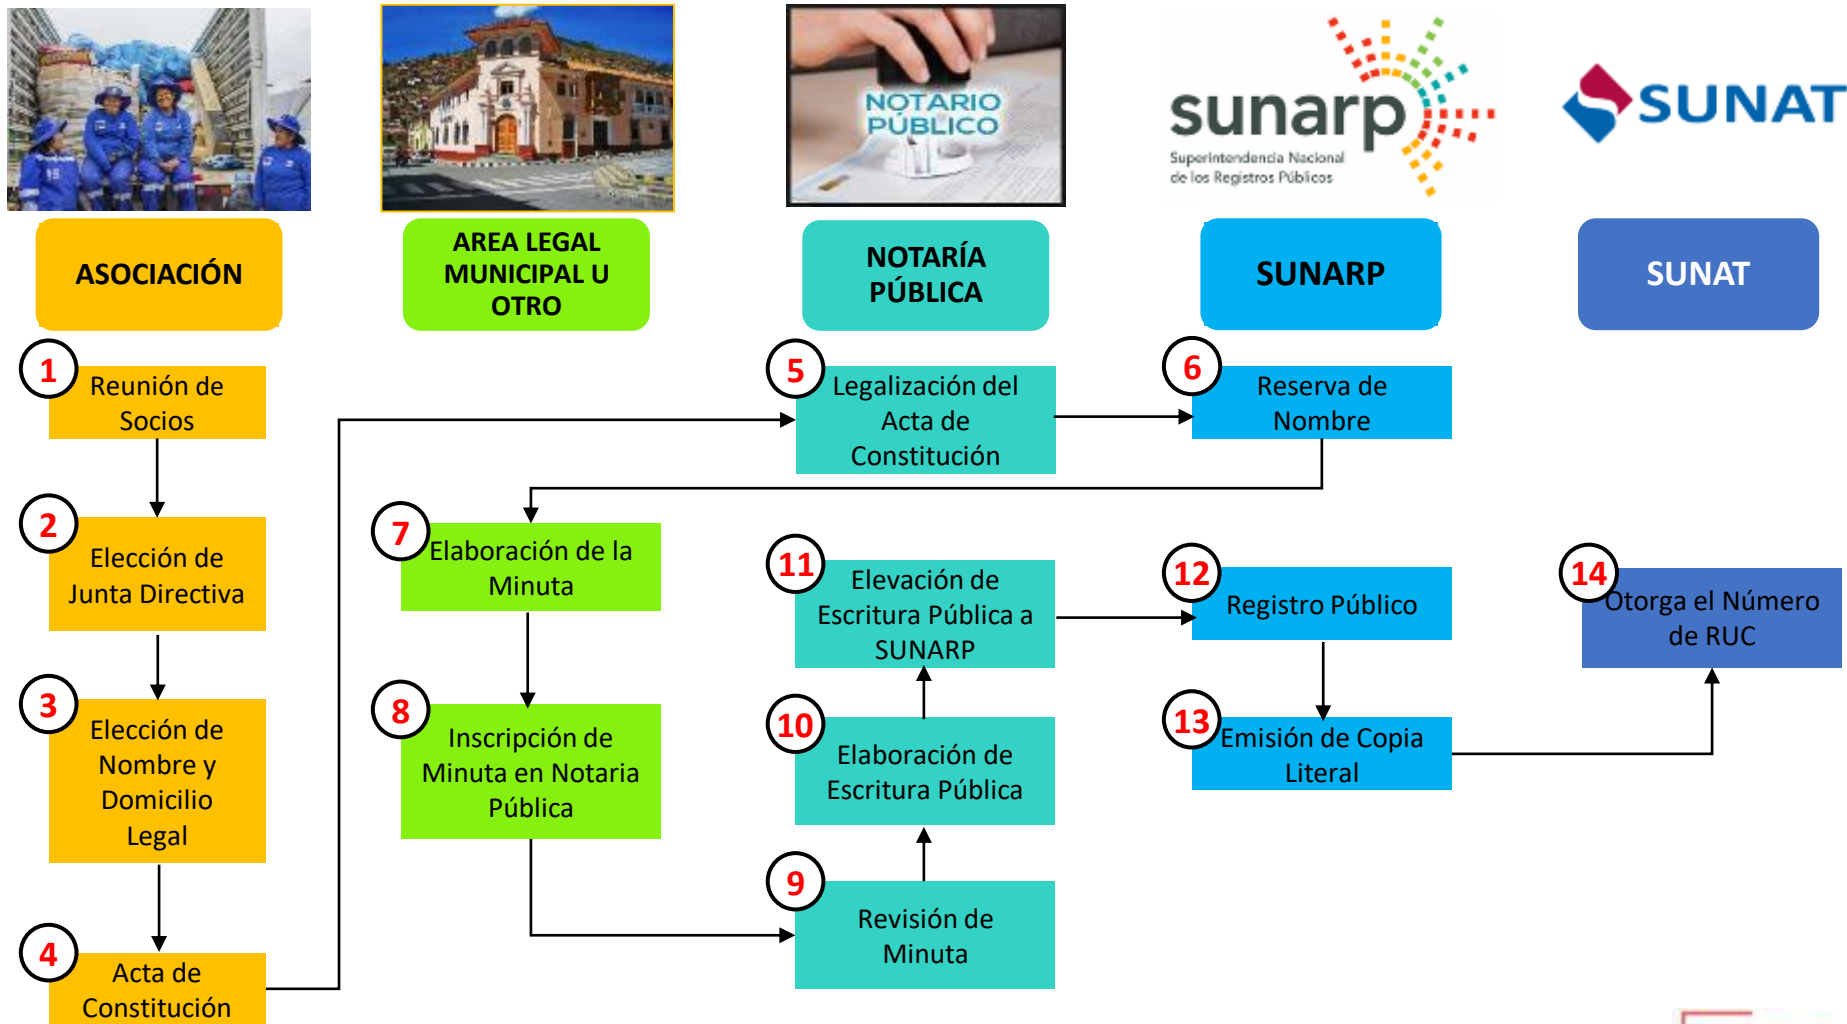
NOTARIO PÚBLICO

sunarp
Superintendencia Nacional de los Registros Públicos

SUNAT

ASOCIACIÓN

AREA LEGAL MUNICIPAL U OTRO

NOTARÍA PÚBLICA

SUNARP

SUNAT

1 Reunión de Socios

2 Elección de Junta Directiva

3 Elección de Nombre y Domicilio Legal

4 Acta de Constitución

5 Legalización del Acta de Constitución

6 Reserva de Nombre

7 Elaboración de la Minuta

8 Inscripción de Minuta en Notaria Pública

9 Revisión de Minuta

10 Elaboración de Escritura Pública

11 Elevación de Escritura Pública a SUNARP

12 Registro Público

13 Emisión de Copia Literal

14 Otorga el Número de RUC